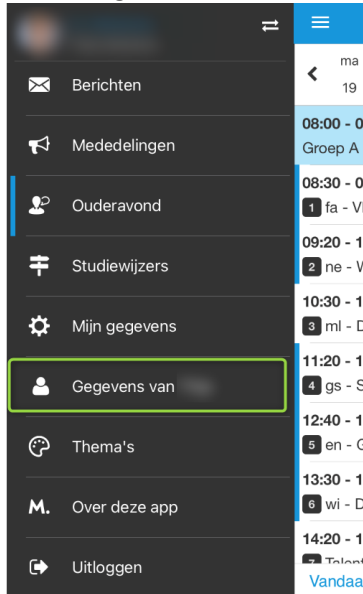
Berichten

Mededelingen

Ouderavond

Studiewijzers

Mijn gegevens

Gegevens van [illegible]

Thema's

Over deze app

Uitloggen

ma
19

08:00 - 0
Groep A

08:30 - 0
1 fa - V

09:20 - 1
2 ne - W

10:30 - 1
3 ml - D

11:20 - 1
4 gs - S

12:40 - 1
5 en - G

13:30 - 1
6 wi - D

14:20 - 1
7 Talent

Vandaa